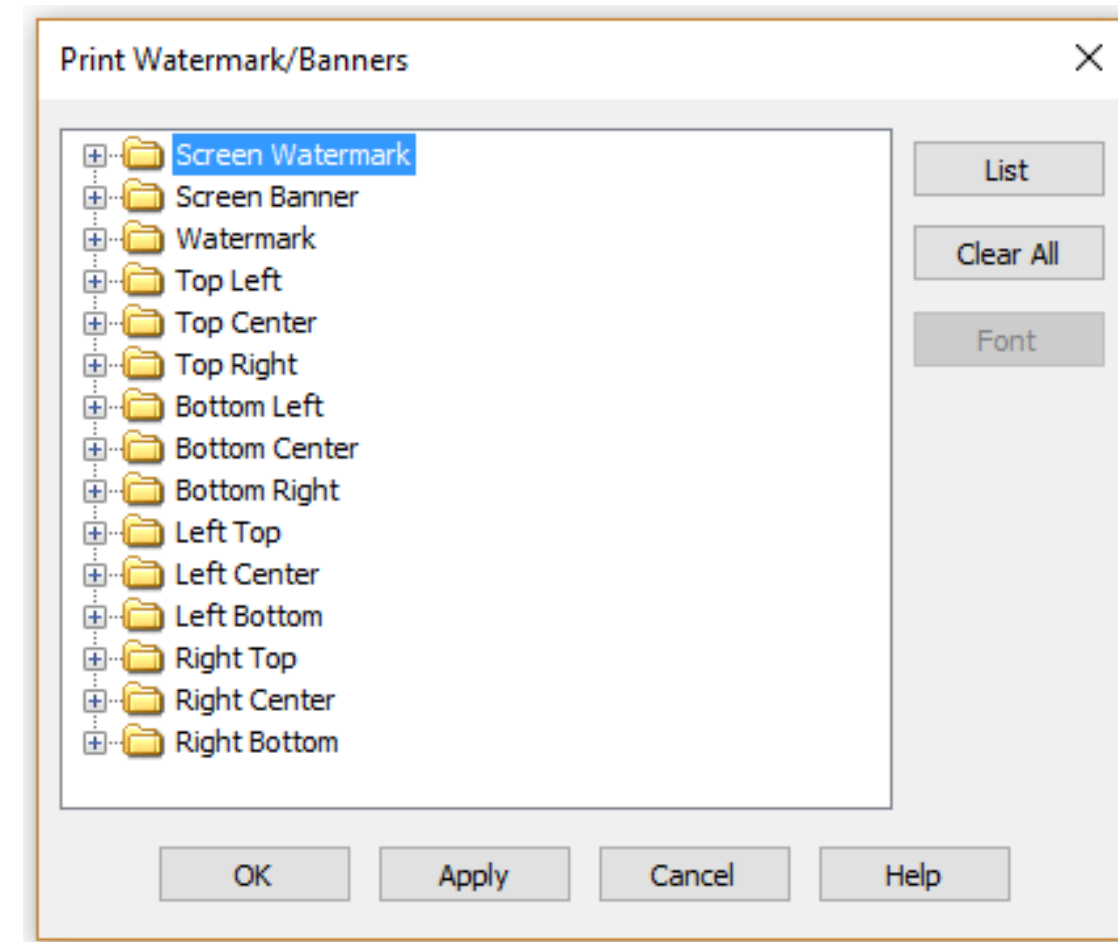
Print Watermark/Banners

Screen Watermark
Screen Banner
Watermark
Top Left
Top Center
Top Right
Bottom Left
Bottom Center
Bottom Right
Left Top
Left Center
Left Bottom
Right Top
Right Center
Right Bottom

List
Clear All
Font

OK
Apply
Cancel
Help